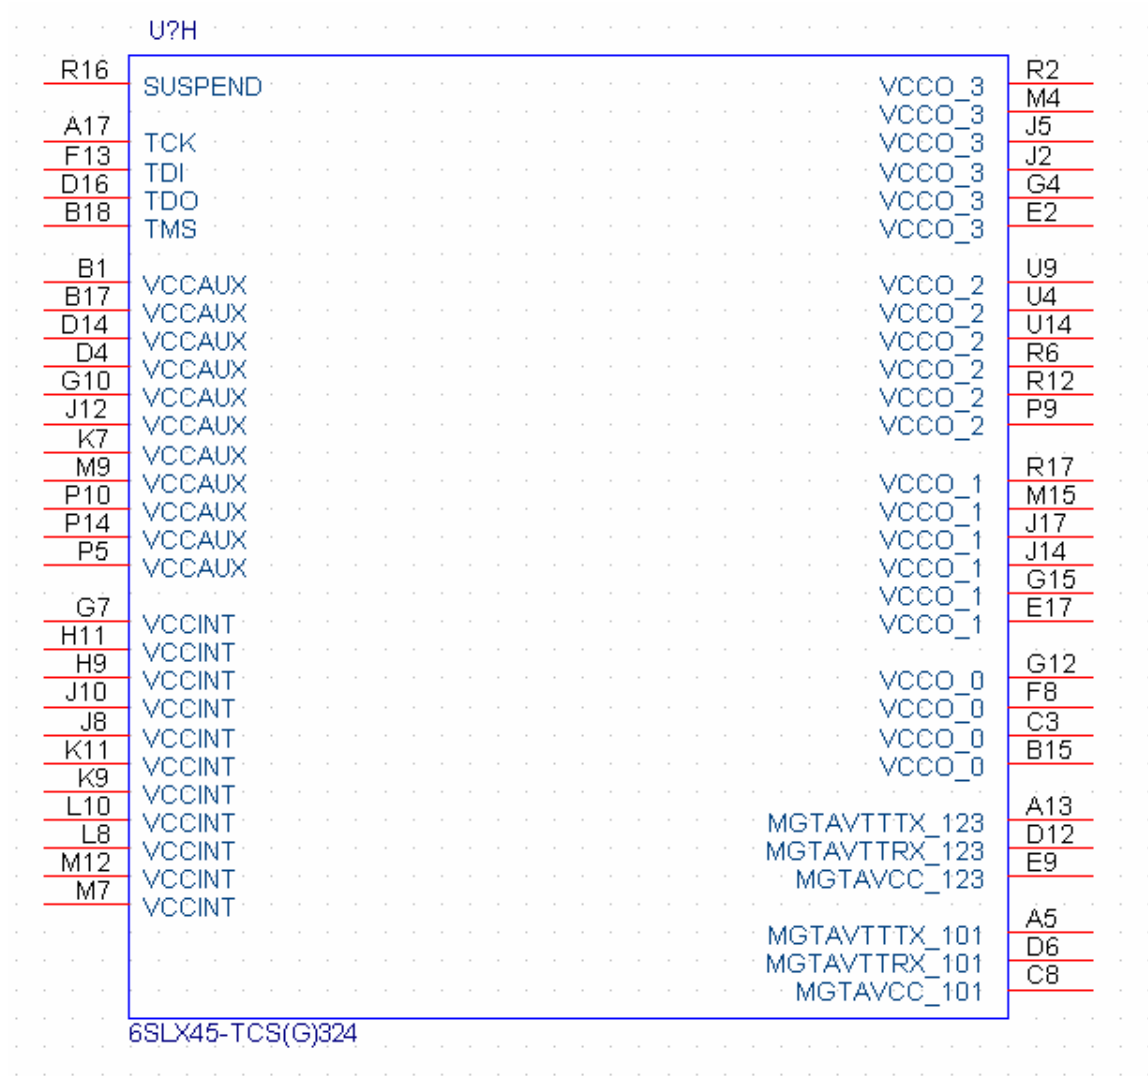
U?H

R16 SUSPEND

A17 TCK
F13 TDI
D16 TDO
B18 TMS

B1 VCCAUX
B17 VCCAUX
D14 VCCAUX
D4 VCCAUX
G10 VCCAUX
J12 VCCAUX
K7 VCCAUX
M9 VCCAUX
P10 VCCAUX
P14 VCCAUX
P5 VCCAUX

G7 VCCINT
H11 VCCINT
H9 VCCINT
J10 VCCINT
J8 VCCINT
K11 VCCINT
K9 VCCINT
L10 VCCINT
L8 VCCINT
M12 VCCINT
M7 VCCINT

VCCO_3 R2
VCCO_3 M4
VCCO_3 J5
VCCO_3 J2
VCCO_3 G4
VCCO_3 E2

VCCO_2 U9
VCCO_2 U4
VCCO_2 U14
VCCO_2 R6
VCCO_2 R12
VCCO_2 P9

VCCO_1 R17
VCCO_1 M15
VCCO_1 J17
VCCO_1 J14
VCCO_1 G15
VCCO_1 E17

VCCO_0 G12
VCCO_0 F8
VCCO_0 C3
VCCO_0 B15

MGTAVTTTX_123 A13
MGTAVTTRX_123 D12
MGTAVCC_123 E9

MGTAVTTTX_101 A5
MGTAVTTRX_101 D6
MGTAVCC_101 C8

6SLX45-TCS(G)324